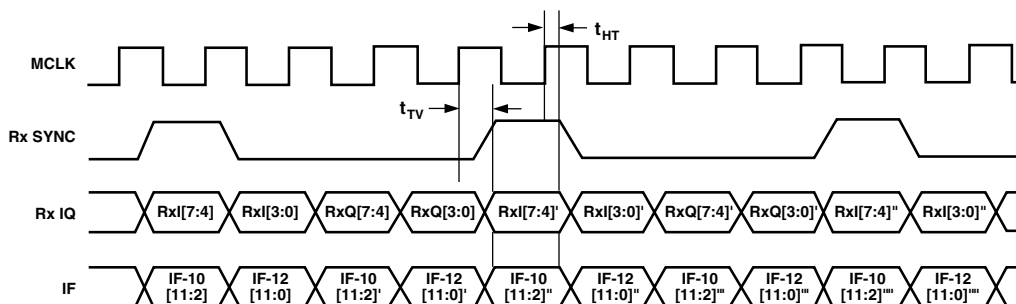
$t_{HT}$

MCLK

$t_{TV}$

Rx SYNC

Rx IQ

RxI[7:4]

RxI[3:0]

RxQ[7:4]

RxQ[3:0]

RxI[7:4]'

RxI[3:0]'

RxQ[7:4]'

RxQ[3:0]'

RxI[7:4]''

RxI[3:0]''

IF

IF-10 [11:2]

IF-12 [11:0]

IF-10 [11:2]'

IF-12 [11:0]'

IF-10 [11:2]''

IF-12 [11:0]''

IF-10 [11:2]'''

IF-12 [11:0]'''

IF-10 [11:2]''''

IF-12 [11:0]''''